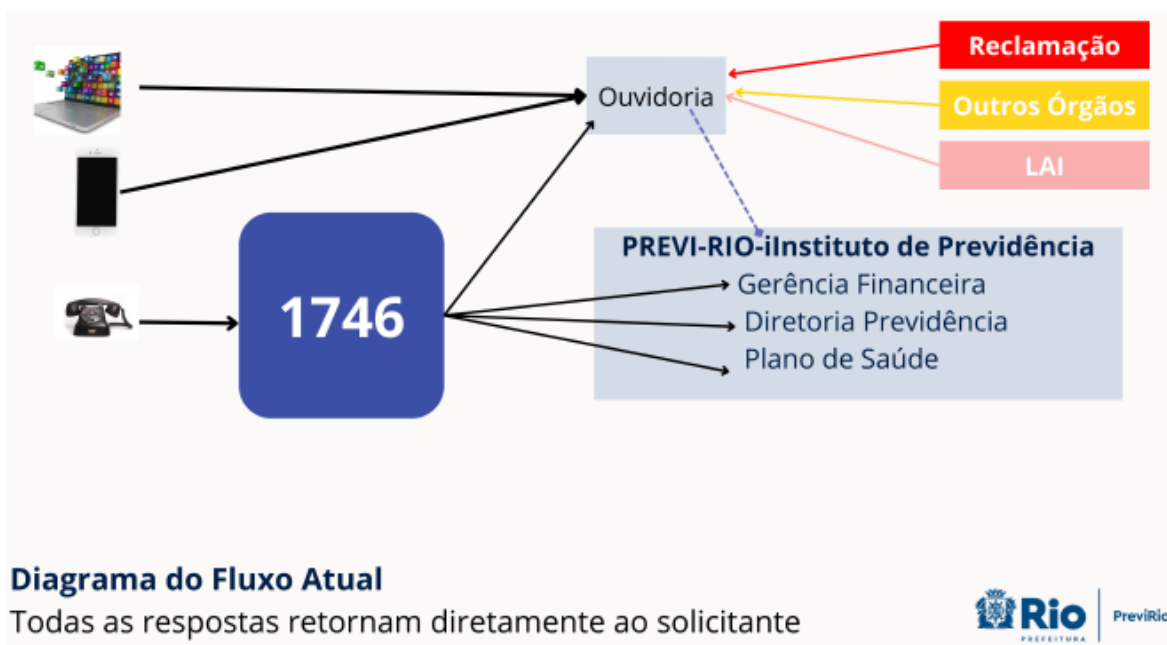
Reclamação

Ouvidoria

Outros Órgãos

LAI

1746

PREVI-RIO-iInstituto de Previdência
Gerência Financeira
Diretoria Previdência
Plano de Saúde

Diagrama do Fluxo Atual
Todas as respostas retornam diretamente ao solicitante

Rio
PREFEITURA
PreviRio